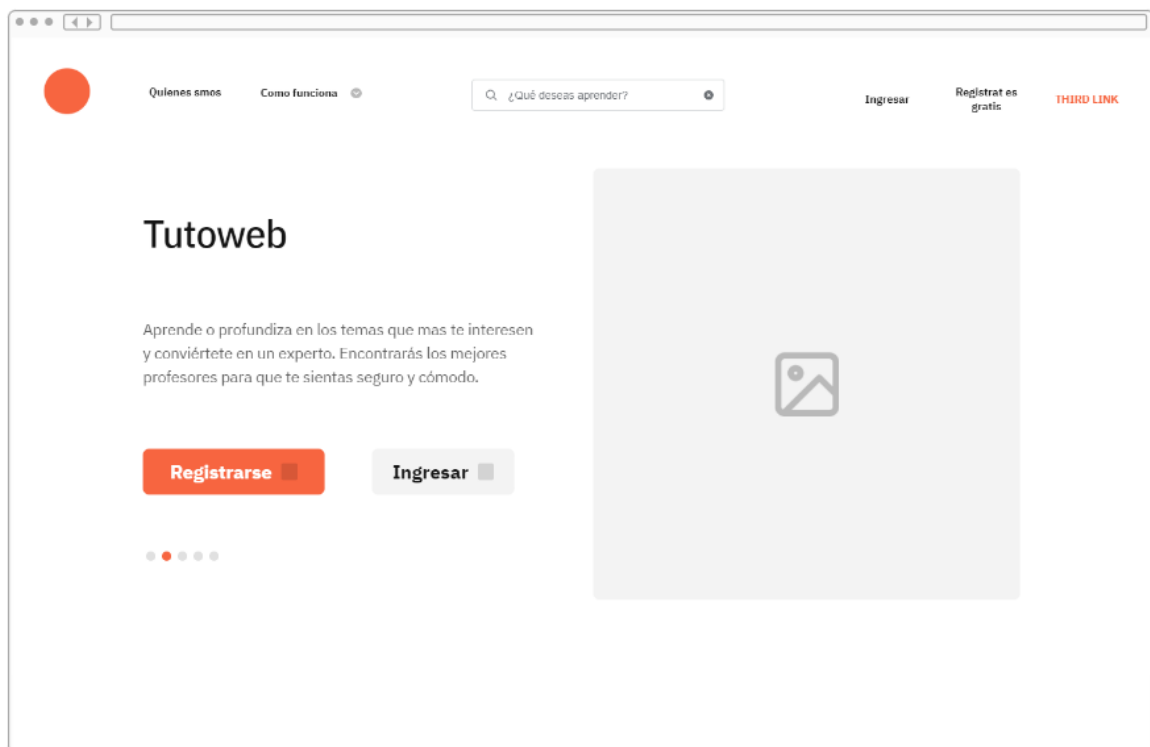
Quienes smos

Como funciona

¿Qué deseas aprender?

Ingresar

Registrat es gratis

THIRD LINK

Tutoweb

Aprende o profundiza en los temas que mas te interesen y conviértete en un experto. Encontrarás los mejores profesores para que te sientas seguro y cómodo.

Registrarse

Ingresar